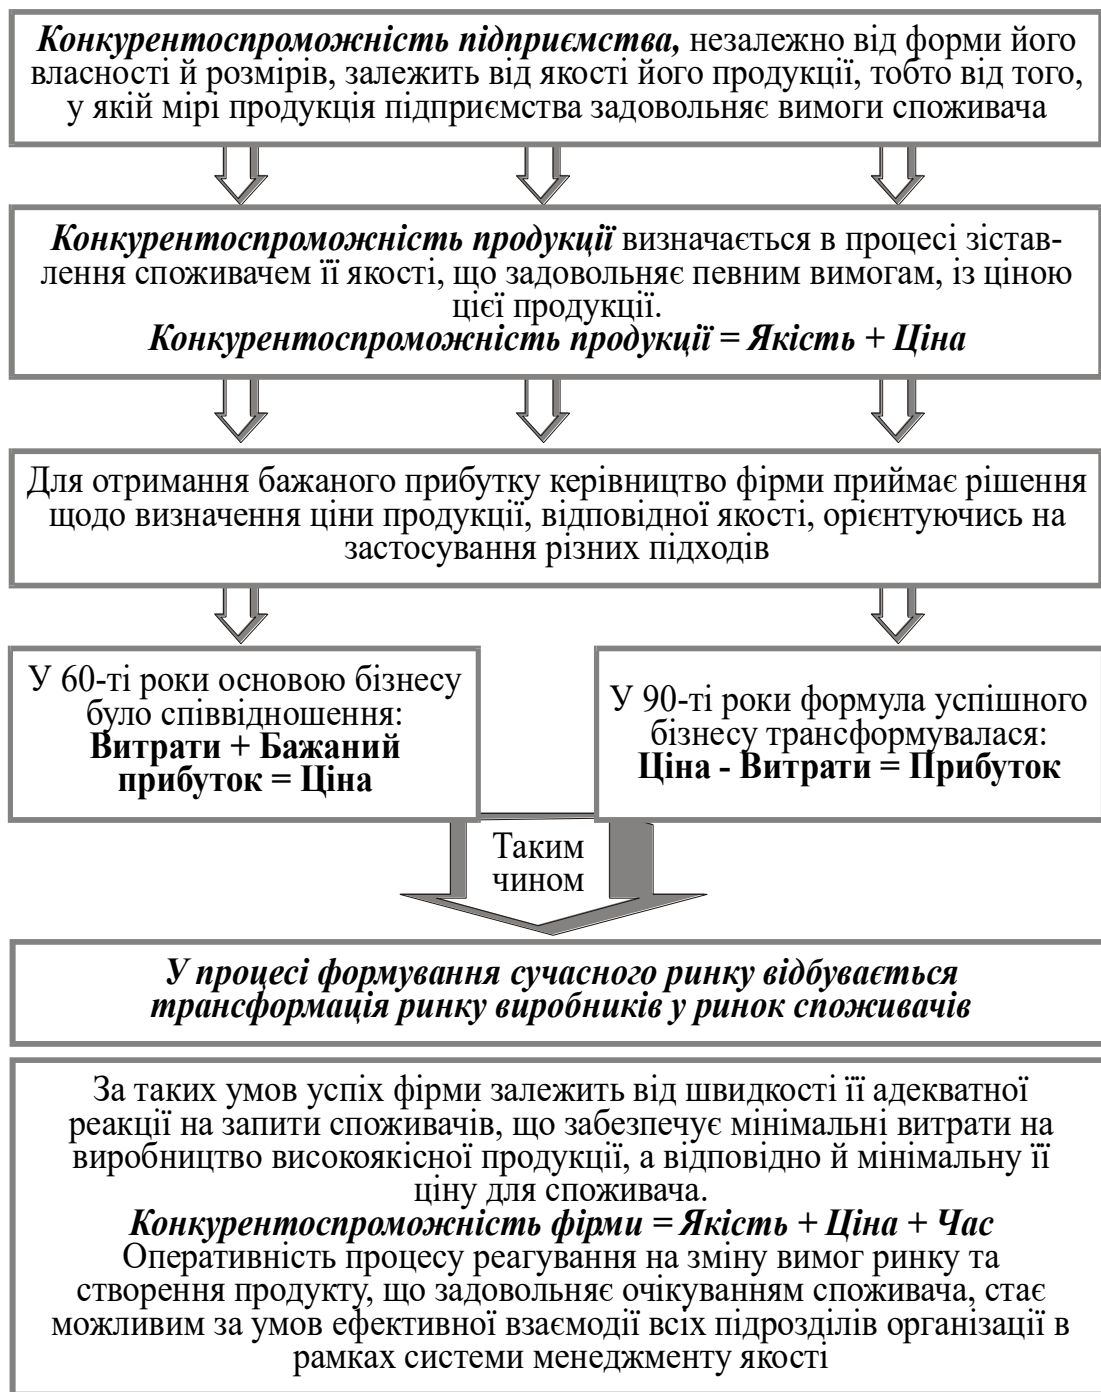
*Конкурентоспроможність підприємства,* незалежно від форми його власності й розмірів, залежить від якості його продукції, тобто від того, у якій мірі продукція підприємства задовольняє вимоги споживача

*Конкурентоспроможність продукції* визначається в процесі зіставлення споживачем її якості, що задовольняє певним вимогам, із ціною цієї продукції.
*Конкурентоспроможність продукції = Якість + Ціна*

Для отримання бажаного прибутку керівництво фірми приймає рішення щодо визначення ціни продукції, відповідної якості, орієнтуючись на застосування різних підходів

У 60-ті роки основою бізнесу було співвідношення:
**Витрати + Бажаний прибуток = Ціна**

У 90-ті роки формула успішного бізнесу трансформувалася:
**Ціна - Витрати = Прибуток**

Таким чином

*У процесі формування сучасного ринку відбувається трансформація ринку виробників у ринок споживачів*

За таких умов успіх фірми залежить від швидкості її адекватної реакції на запити споживачів, що забезпечує мінімальні витрати на виробництво високоякісної продукції, а відповідно й мінімальну її ціну для споживача.
*Конкурентоспроможність фірми = Якість + Ціна + Час*
Оперативність процесу реагування на зміну вимог ринку та створення продукту, що задовольняє очікуванням споживача, стає можливим за умов ефективної взаємодії всіх підрозділів організації в рамках системи менеджменту якості